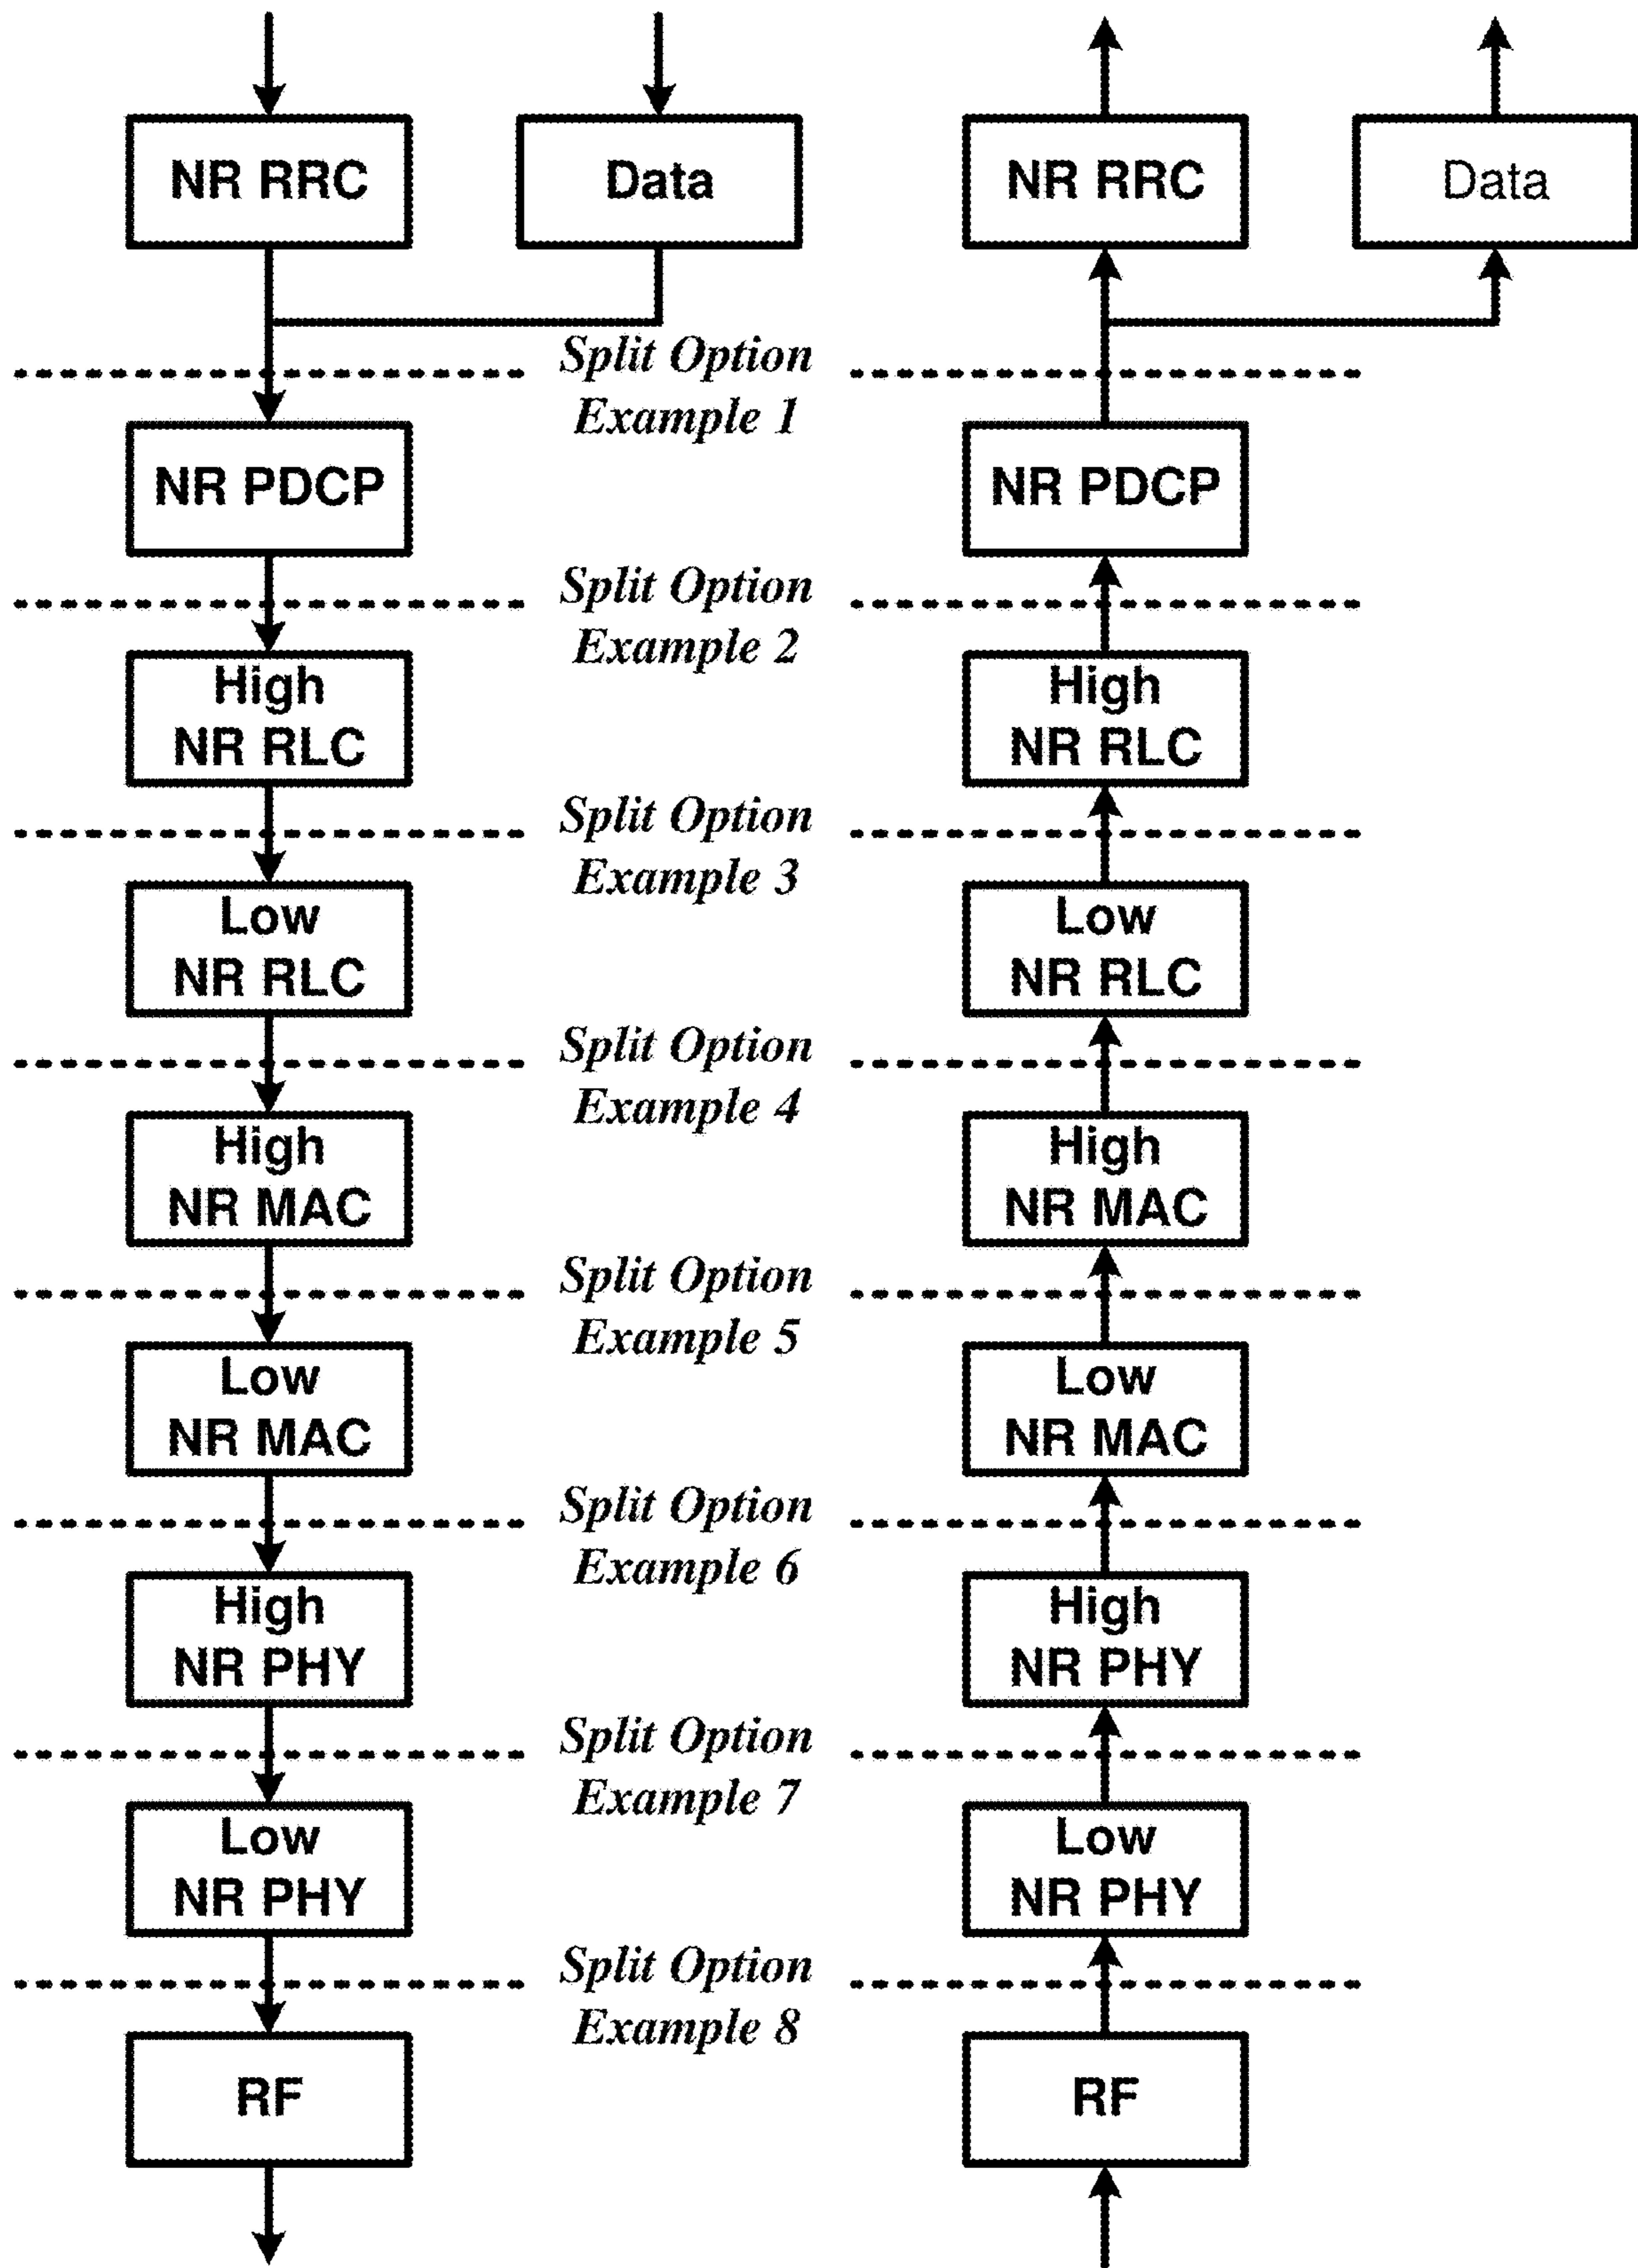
NR RRC
Data
NR RRC
Data

Split Option Example 1

NR PDCP
NR PDCP

Split Option Example 2

High NR RLC
High NR RLC

Split Option Example 3

Low NR RLC
Low NR RLC

Split Option Example 4

High NR MAC
High NR MAC

Split Option Example 5

Low NR MAC
Low NR MAC

Split Option Example 6

High NR PHY
High NR PHY

Split Option Example 7

Low NR PHY
Low NR PHY

Split Option Example 8

RF
RF